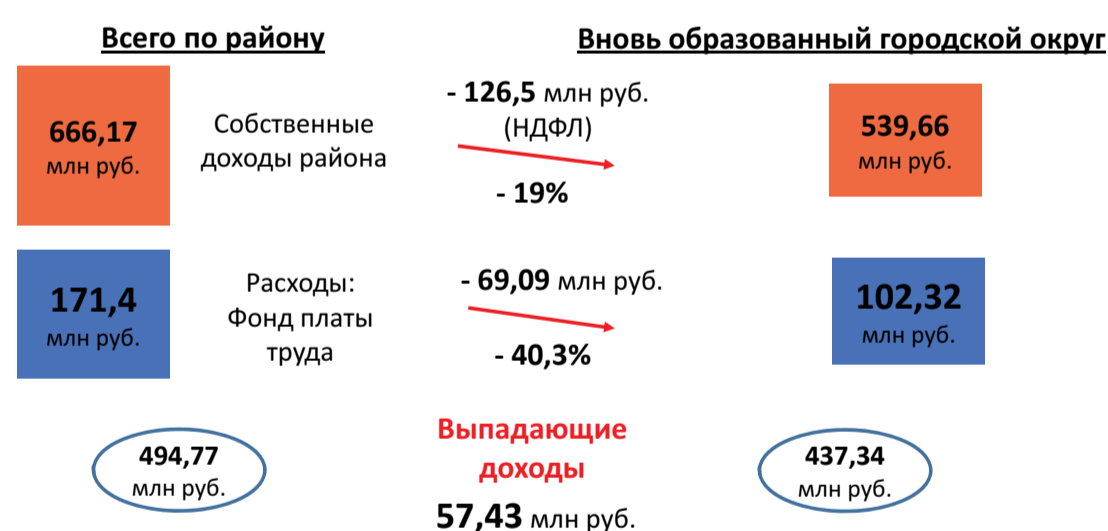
Всего по району

Вновь образованный городской округ

666,17 млн руб.

Собственные доходы района

- 126,5 млн руб. (НДФЛ)

- 19%

539,66 млн руб.

171,4 млн руб.

Расходы: Фонд платы труда

- 69,09 млн руб.

- 40,3%

102,32 млн руб.

494,77 млн руб.

Выпадающие доходы

57,43 млн руб.

437,34 млн руб.